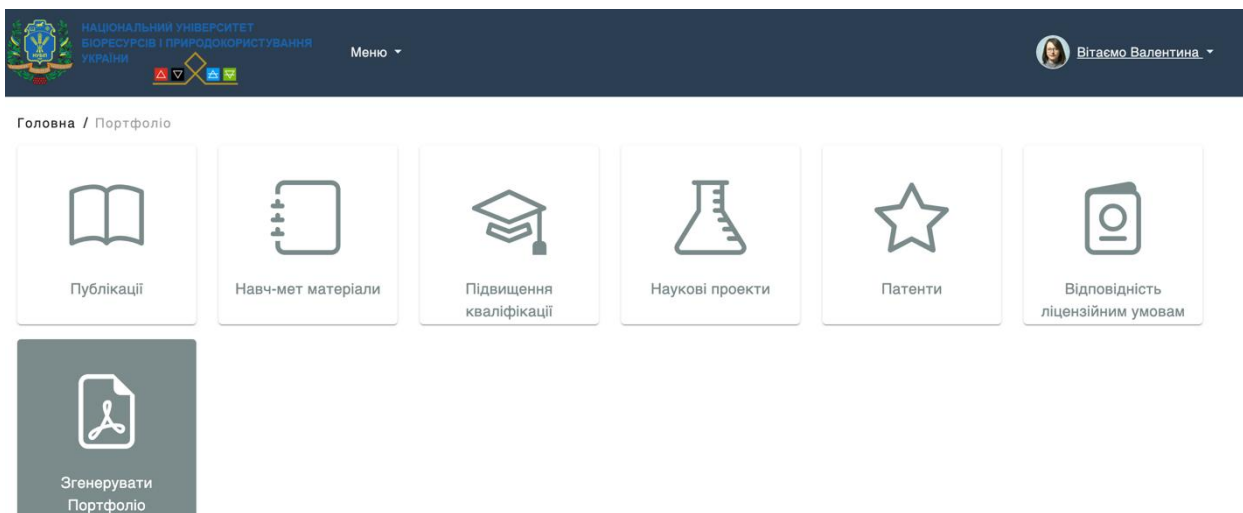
НАЦІОНАЛЬНИЙ УНІВЕРСИТЕТ БІОРЕСУРСІВ І ПРИРОДОКОРИСТУВАННЯ УКРАЇНИ

Меню

Вітаємо Валентина

Головна / Портфоліо

Публікації

Навч-мет матеріали

Підвищення кваліфікації

Наукові проекти

Патенти

Відповідність ліцензійним умовам

Згенерувати Портфоліо